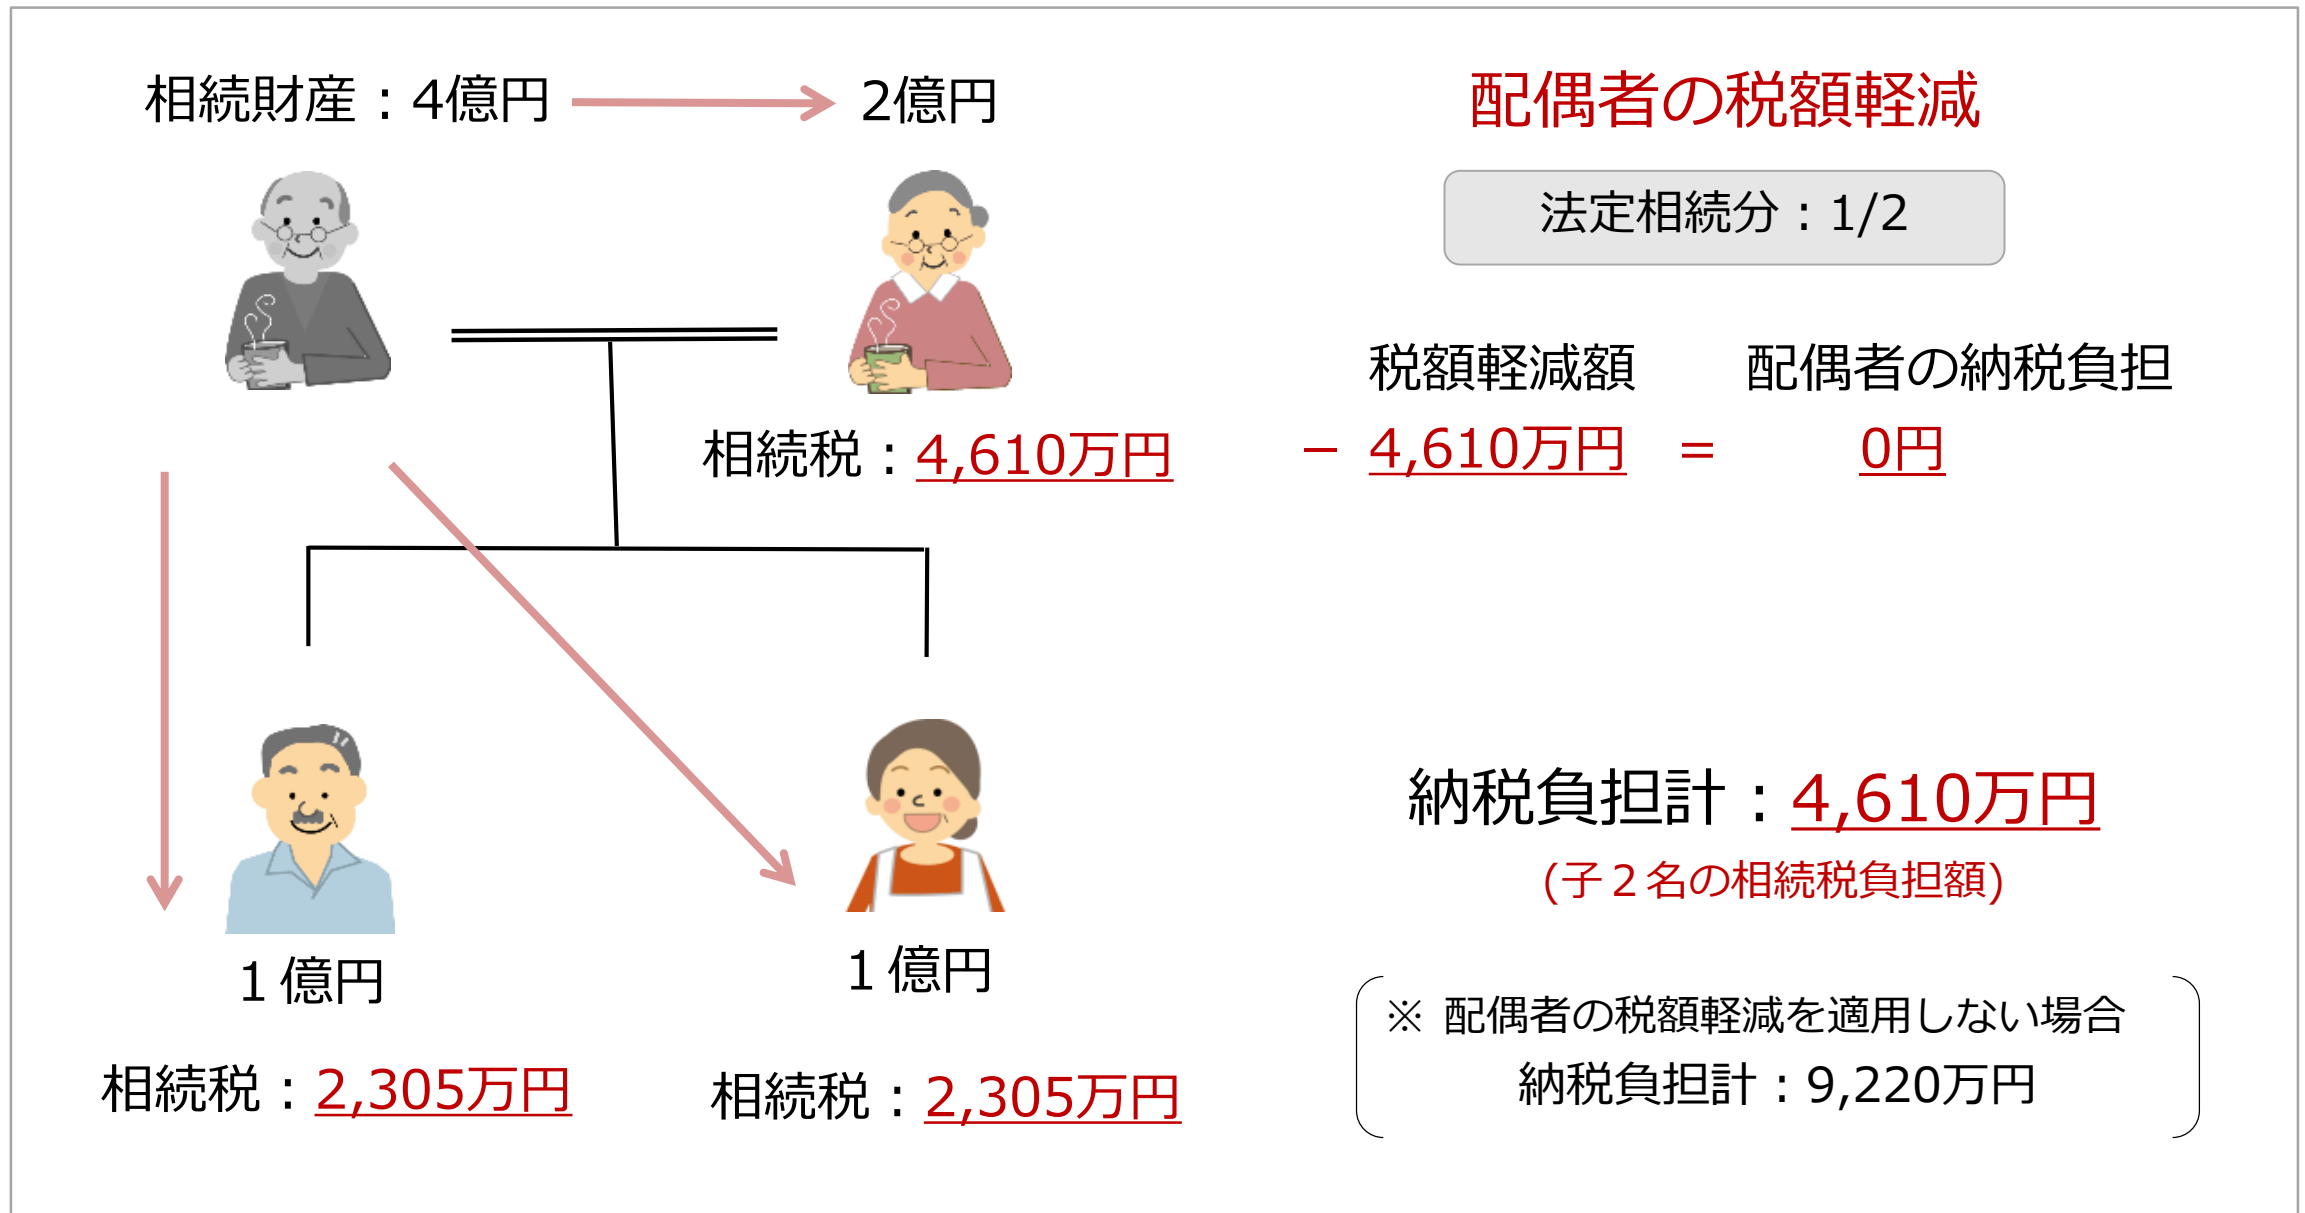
相続財産：4億円 2億円

相続税：4,610万円

1億円

相続税：2,305万円

1億円

相続税：2,305万円

配偶者の税額軽減

法定相続分：1/2

税額軽減額 配偶者の納税負担

－ 4,610万円 ＝ 0円

納税負担計：4,610万円

(子２名の相続税負担額)

※ 配偶者の税額軽減を適用しない場合
納税負担計：9,220万円